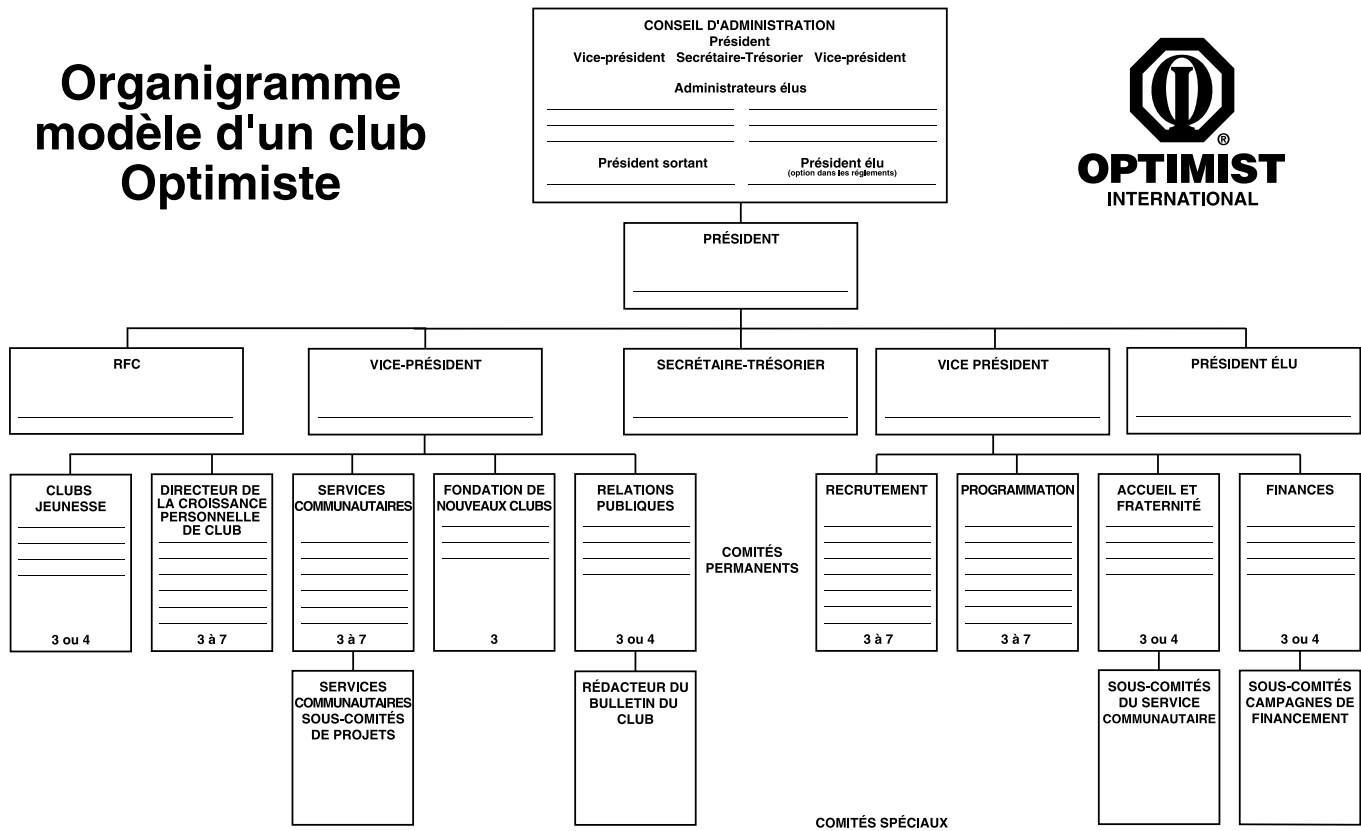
Organigramme modèle d'un club Optimiste

CONSEIL D'ADMINISTRATION
Président
Vice-président Secrétaire-Trésorier Vice-président
Administrateurs élus
Président sortant
Président élu
(option dans les règlements)

OPTIMIST
INTERNATIONAL

PRÉSIDENT

RFC

VICE-PRÉSIDENT

SECRÉTAIRE-TRÉSORIER

VICE PRÉSIDENT

PRÉSIDENT ÉLU

CLUBS JEUNESSE
3 ou 4

DIRECTEUR DE LA CROISSANCE PERSONNELLE DE CLUB
3 à 7

SERVICES COMMUNAUTAIRES
3 à 7

FONDATION DE NOUVEAUX CLUBS
3

RELATIONS PUBLIQUES
3 ou 4

COMITÉS PERMANENTS

RECRUTEMENT
3 à 7

PROGRAMMATION
3 à 7

ACCUEIL ET FRATERNITÉ
3 ou 4

FINANCES
3 ou 4

SERVICES COMMUNAUTAIRES SOUS-COMITÉS DE PROJETS

RÉDACTEUR DU BULLETIN DU CLUB

SOUS-COMITÉS DU SERVICE COMMUNAUTAIRE

SOUS-COMITÉS CAMPAGNES DE FINANCEMENT

COMITÉS SPÉCIAUX